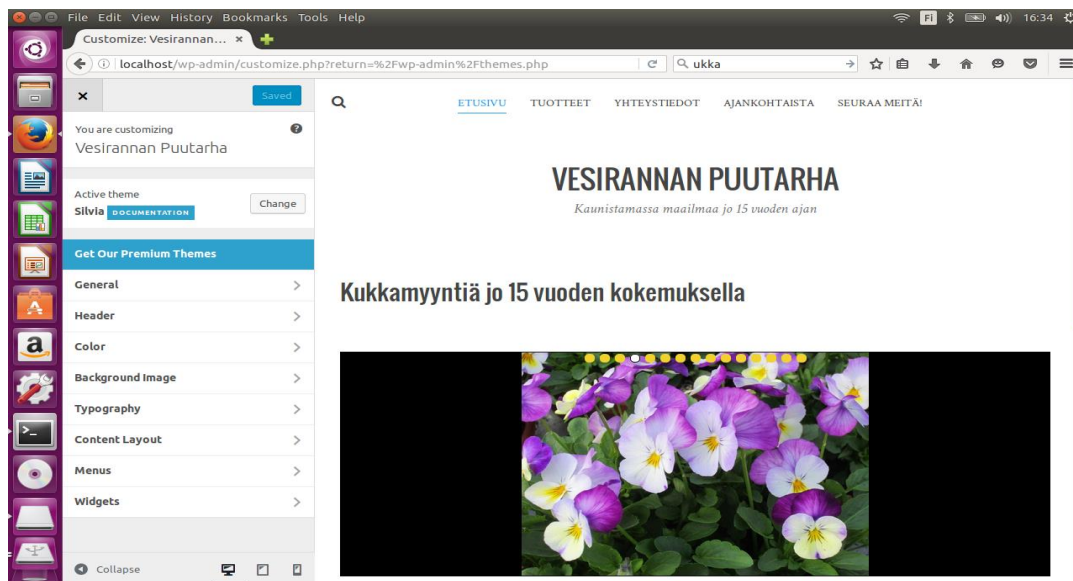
File Edit View History Bookmarks Tools Help

Fi 16:34

Customize: Vesirannan... ×

localhost/wp-admin/customize.php?return=%2Fwp-admin%2Fthemes.php

ukka

×

Saved

You are customizing
Vesirannan Puutarha

Active theme
Silvia DOCUMENTATION

Change

Get Our Premium Themes

General

Header

Color

Background Image

Typography

Content Layout

Menus

Widgets

Collapse

ETUSIVU TUOTTEET YHTEYSTIEDOT AJANKOHTAISTA SEURAA MEITÄ!

VESIRANNAN PUUTARHA

Kaunistamassa maailmaa jo 15 vuoden ajan

Kukkamyyntiä jo 15 vuoden kokemuksella